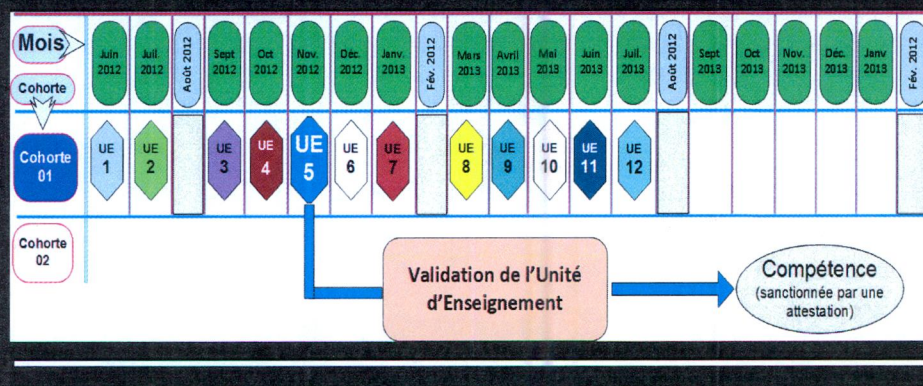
| Mois | Juin 2012 | Juil. 2012 | Août 2012 | Sept 2012 | Oct 2012 | Nov. 2012 | Déc. 2012 | Janv. 2013 | Fév. 2012 | Mars 2013 | Avril 2013 | Mai 2013 | Juin 2013 | Juil. 2013 | Août 2012 | Sept 2013 | Oct 2013 | Nov. 2013 | Déc. 2013 | Janv 2013 | Fév. 2012 |
|---|---|---|---|---|---|---|---|---|---|---|---|---|---|---|---|---|---|---|---|---|---|
| Cohorte | | | | | | | | | | | | | | | | | | | | | |
| Cohorte 01 | UE 1 | UE 2 | | UE 3 | UE 4 | UE 5 | UE 6 | UE 7 | | UE 8 | UE 9 | UE 10 | UE 11 | UE 12 | | | | | | | |
| Cohorte 02 | | | | | | | | | | | | | | | | | | | | | |

Validation de l'Unité d'Enseignement

Compétence
(sanctionnée par une attestation)